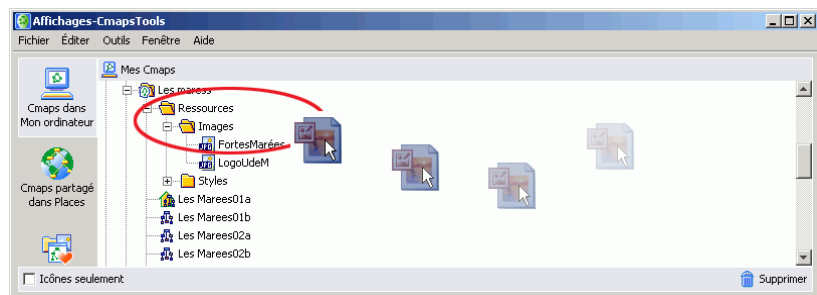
Affichages-CmapsTools

Fichier Éditer Outils Fenêtre Aide

Cmaps dans Mon ordinateur

Cmaps partagé dans Places

Mes Cmaps

Les marées

Ressources

Images

FortesMarées

LogoUdeM

Styles

Les Marees01a

Les Marees01b

Les Marees02a

Les Marees02b

Icônes seulement

Supprimer